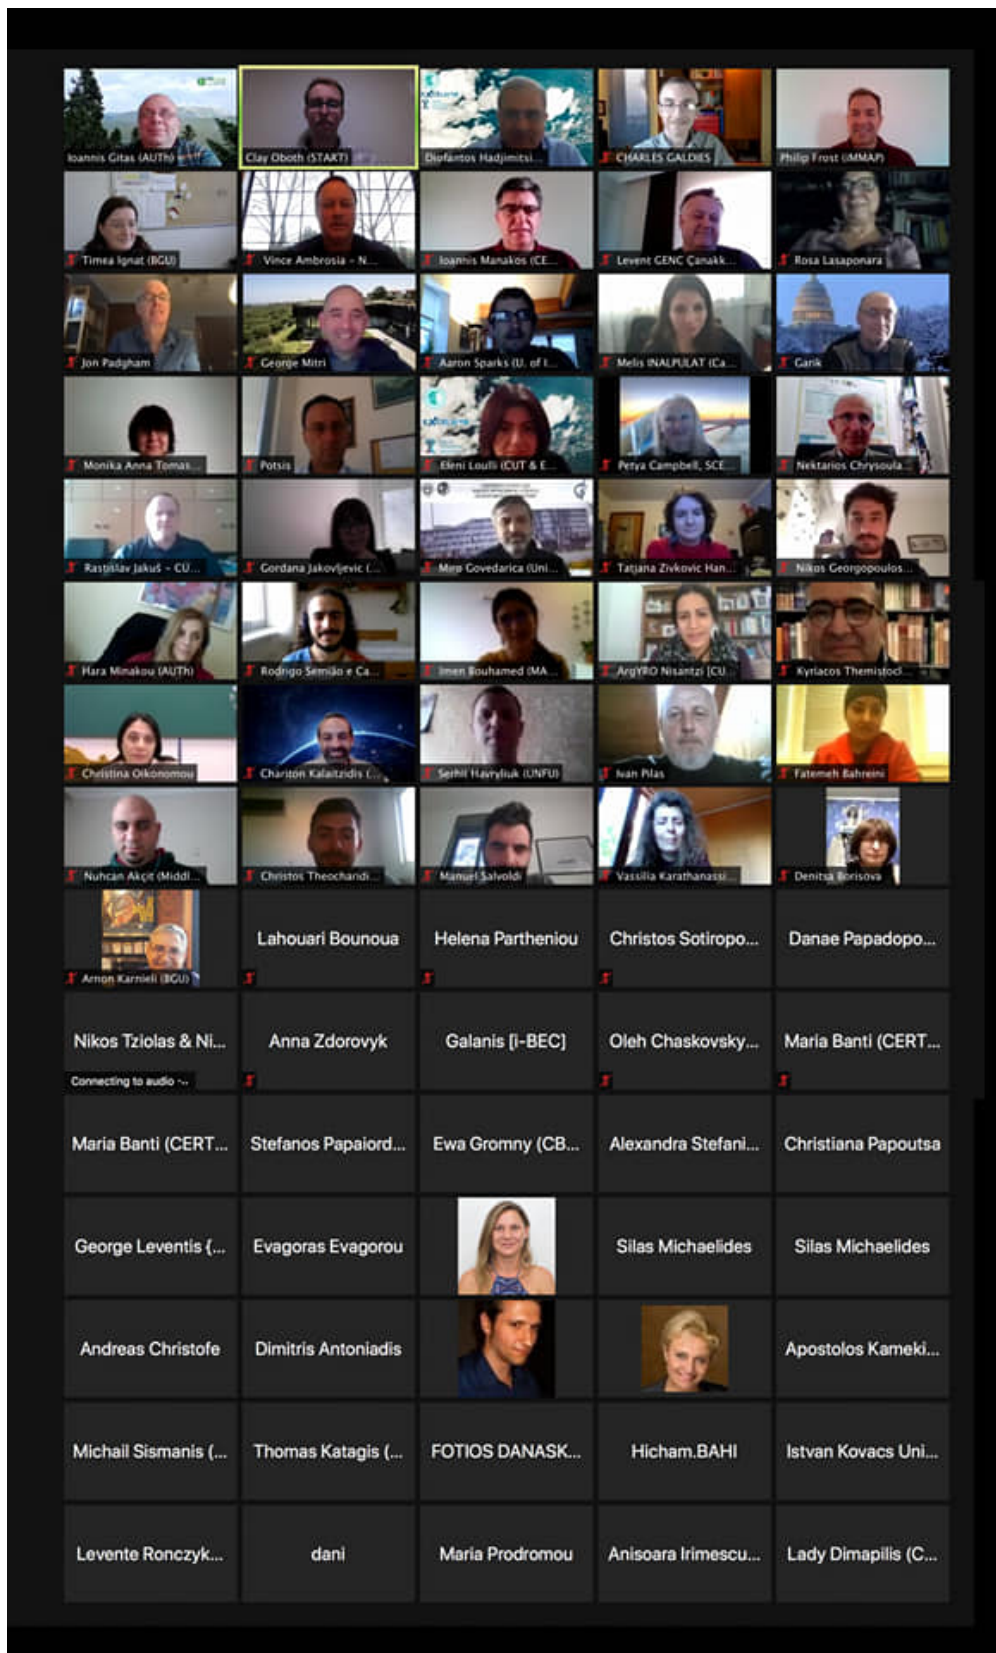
Ioannis Gitas (AUTh)
Clay Oboth (START)
Diofantos Hadjimitsi...
CHARLES GALDIES
Philip Frost (MMAP)

Timea Ignat (BGU)
Vince Ambrosia - N...
Ioannis Manakos (CE...
Levent GENC Canakk...
Rosa Lasaponara

Jon Padgham
George Mitri
Aaron Sparks (U. of I...
Melis INALPULAT (Ca...
Garik

Monika Anna Tomas...
Potsis
Eleni Louli (CUT & E...
Petya Campbell, SCE...
Nektarios Chrysoula...

Rastislav Jakus - CU...
Gordana Jakovljevic (...
Mirp Govedarica (Uni...
Tatjana Zivkovic Han...
Nikos Georgopoulos...

Hara Minakou (AUTh)
Rodrigo Semião e Ca...
Imen Bouhamed (MA...
ArgYRO Nisantzi (CU...
Kyriacos Themistocl...

Christina Oikonomou
Chariton Kalaitzidis (...
Serhii Havryliuk (UNFU)
Ivan Pilas
Fatemeh Bahreini

Nuhcan Akçit (Middl...
Christos Theochandi...
Manuel Salvoldi
Vassilia Karathanassi...
Denitsa Borisova

Arnon Karnieli (BGU)
Lahouari Bounoua
Helena Partheniou
Christos Sotiropo...
Danae Papadopo...

Nikos Tziolas & Ni...
Connecting to audio -...
Anna Zdorovyk
Galanis [i-BEC]
Oleh Chaskovsky...
Maria Banti (CERT...

Maria Banti (CERT...
Stefanos Papaiord...
Ewa Gromny (CB...
Alexandra Stefani...
Christiana Papoutsa

George Leventis (...
Evagoras Evagorou
Silas Michaelides
Silas Michaelides

Andreas Christofe
Dimitris Antoniadis
Apostolos Kameki...

Michail Sismanis (...
Thomas Katagis (...
FOTIOS DANASK...
Hicham.BAHI
Istvan Kovacs Uni...

Levente Ronczyk...
dani
Maria Prodromou
Anisoara Irimescu...
Lady Dimapilis (C...